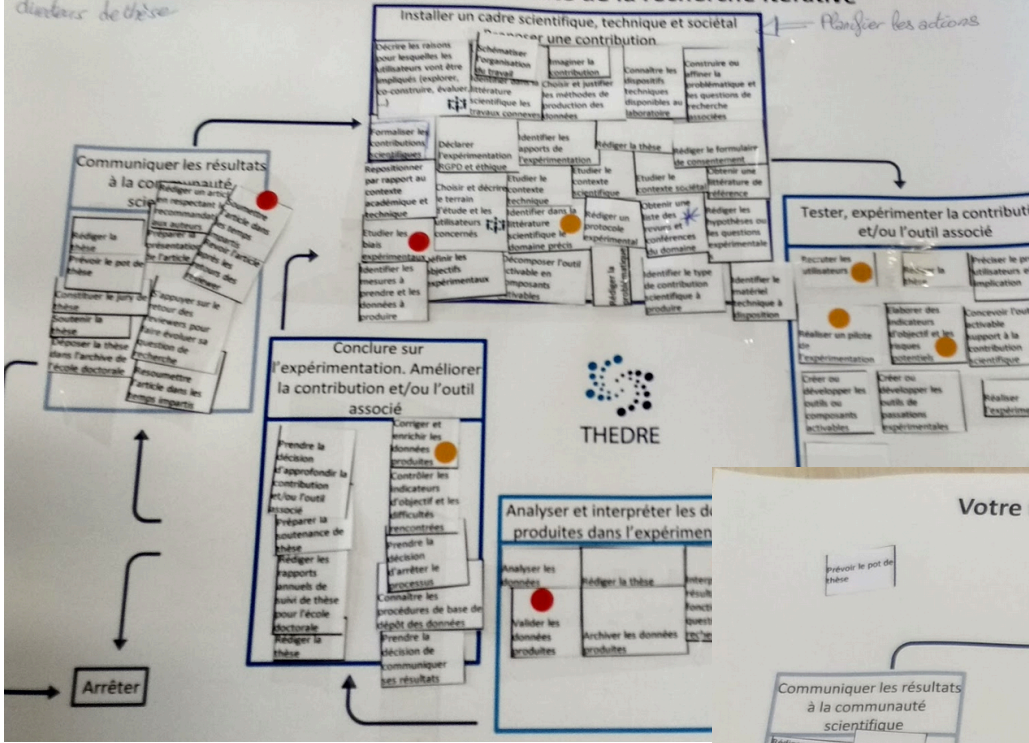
directeurs de thèse

Installer un cadre scientifique, technique et sociétal
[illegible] une contribution

Planifier les actions

Décrire les raisons pour lesquelles les utilisateurs vont être impliqués (explorer, co-construire, évaluer, ...)

Schématiser l'organisation du travail

Identifier dans la littérature scientifique les travaux connexes

Imaginer la contribution

Choisir et justifier les méthodes de production des données

Connaître les dispositifs techniques disponibles au laboratoire

Construire ou affiner la problématique et les questions de recherche associées

Formaliser les contributions scientifiques

Déclarer l'expérimentation RGPD et éthique

Identifier les apports de l'expérimentation

Rédiger la thèse

Rédiger le formulaire de consentement

Repositionner par rapport au contexte académique et technique

Choisir et décrire le terrain d'étude et les utilisateurs concernés

Etudier le contexte technique

Etudier le contexte scientifique

Etudier le contexte sociétal

Obtenir une littérature de référence

Identifier dans la littérature scientifique le domaine précis

Rédiger un protocole expérimental

Obtenir une liste des revues et conférences du domaine

Rédiger les hypothèses ou les questions expérimentales

Etudier les biais expérimentaux

Définir les objectifs expérimentaux

Identifier les mesures à prendre et les données à produire

Décomposer l'outil activable en composants activables

Identifier le type de contribution scientifique à produire

Identifier le matériel technique à disposition

Communiquer les résultats à la communauté scientifique

Rédiger un article en respectant les recommandations aux auteurs

Préparer la présentation de l'article

Soumettre l'article dans les temps

Rédiger la thèse

Prévoir le pot de thèse

Constituer le jury de thèse

Soutenir la thèse

Déposer la thèse dans l'archive de l'école doctorale

S'appuyer sur le retour des reviewers pour faire évoluer sa question de recherche

Resoumettre l'article dans les temps impartis

Tester, expérimenter la contribution et/ou l'outil associé

Recruter les utilisateurs

Rédiger la thèse

Préciser le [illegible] utilisateurs et implication

Réaliser un pilote de l'expérimentation

Elaborer des indicateurs d'objectif et les risques potentiels

Concevoir l'outil activable support à la contribution scientifique

Créer ou développer les outils ou composants activables

Créer ou développer les outils de passations expérimentales

Réaliser l'expérim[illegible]

Conclure sur l'expérimentation. Améliorer la contribution et/ou l'outil associé

Prendre la décision d'approfondir la contribution et/ou l'outil associé

Préparer la soutenance de thèse

Rédiger les rapports annuels de suivi de thèse pour l'école doctorale

Rédiger la thèse

Corriger et enrichir les données produites

Contrôler les indicateurs d'objectif et les difficultés rencontrées

Prendre la décision d'arrêter le processus

Connaître les procédures de base de dépôt des données

Prendre la décision de communiquer ses résultats

THEDRE

Analyser et interpréter les d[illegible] produites dans l'expérim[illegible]

Analyser les données

Rédiger la thèse

Interp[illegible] résult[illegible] foncti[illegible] questi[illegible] rech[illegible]

Valider les données produites

Archiver les données produites

Arrêter

Votre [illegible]

Prévoir le pot de thèse

Communiquer les résultats à la communauté scientifique